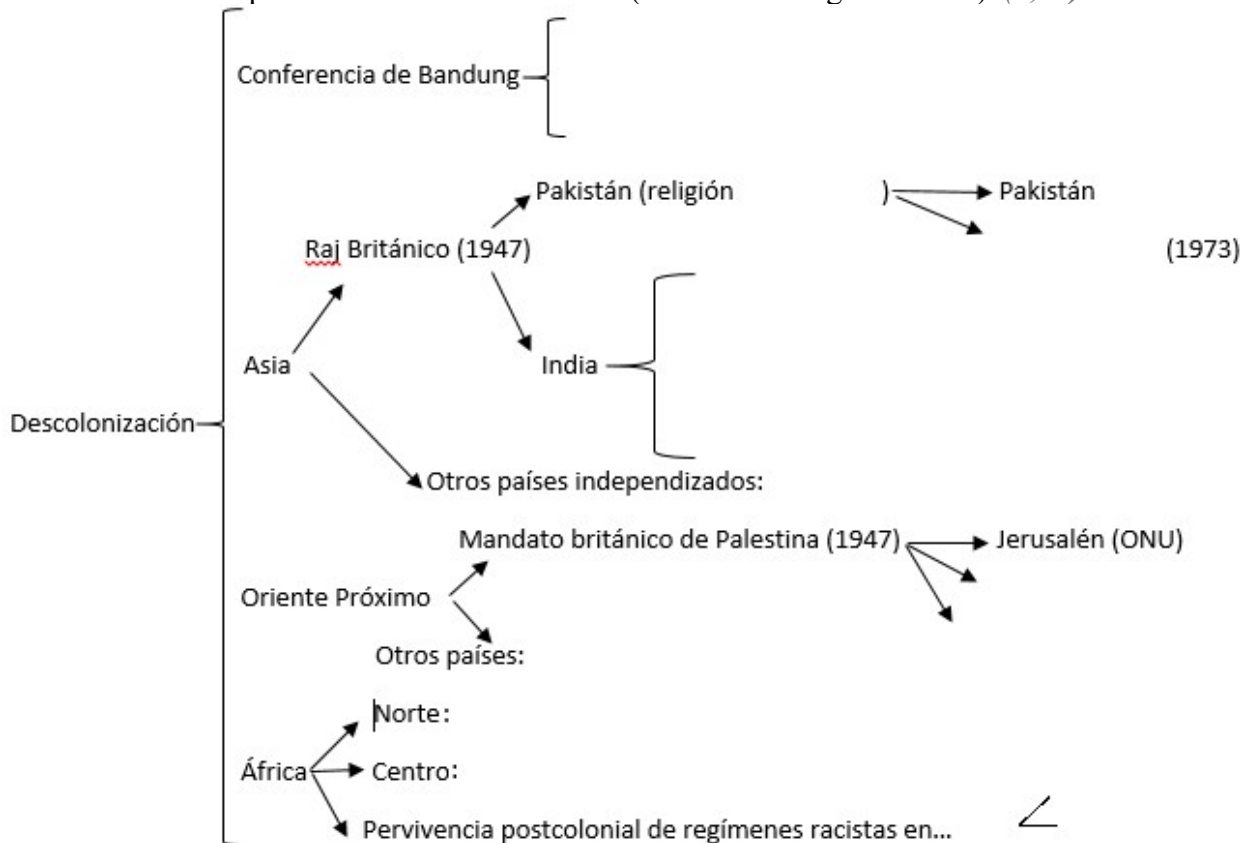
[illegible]

Conferencia de Bandung

Pakistán (religión ) Pakistán

Raj Británico (1947) (1973)

India

Asia

Descolonización

Otros países independizados:

Mandato británico de Palestina (1947) Jerusalén (ONU)

Oriente Próximo

Otros países:

Norte:

África Centro:

Pervivencia postcolonial de regímenes racistas en...